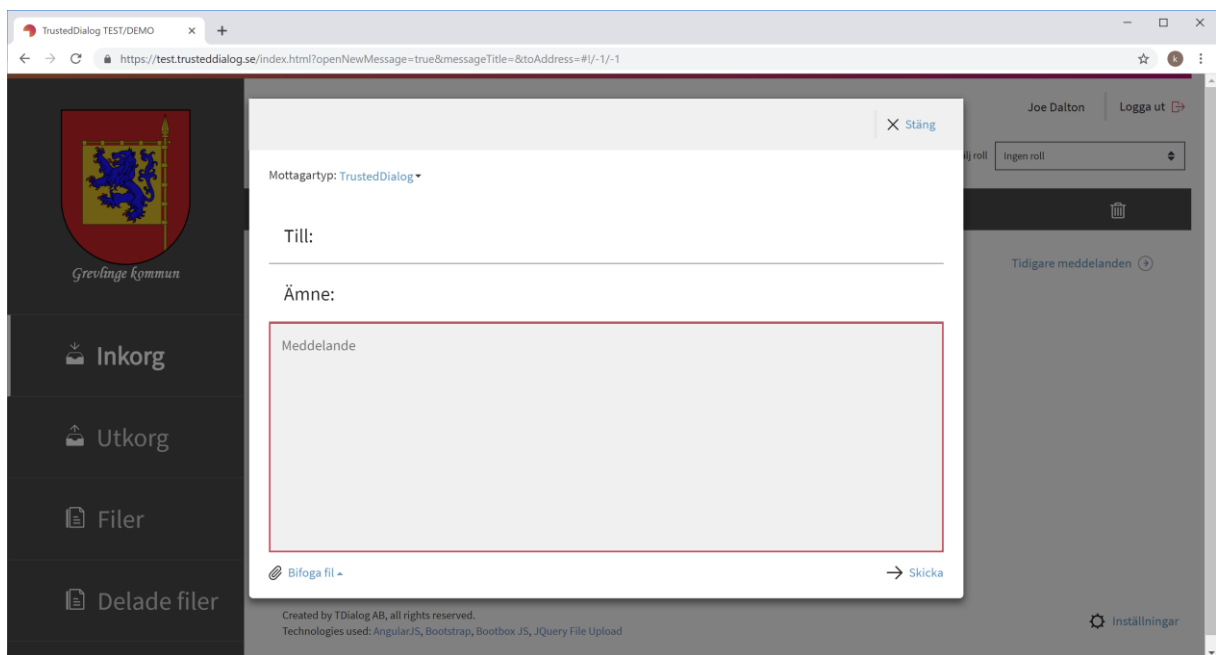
TrustedDialog TEST/DEMO ×

https://test.trusteddialog.se/index.html?openNewMessage=true&messageTitle=&toAddress=#!/-1/-1

Grevlinge kommun

Inkorg

Utkorg

Filer

Delade filer

Joe Dalton

Logga ut

älj roll

Ingen roll

Tidigare meddelanden

Stäng

Mottagartyp: TrustedDialog

Till:

Ämne:

Meddelande

Bifoga fil

Skicka

Created by TDialog AB, all rights reserved.
Technologies used: AngularJS, Bootstrap, Bootbox JS, JQuery File Upload

Inställningar